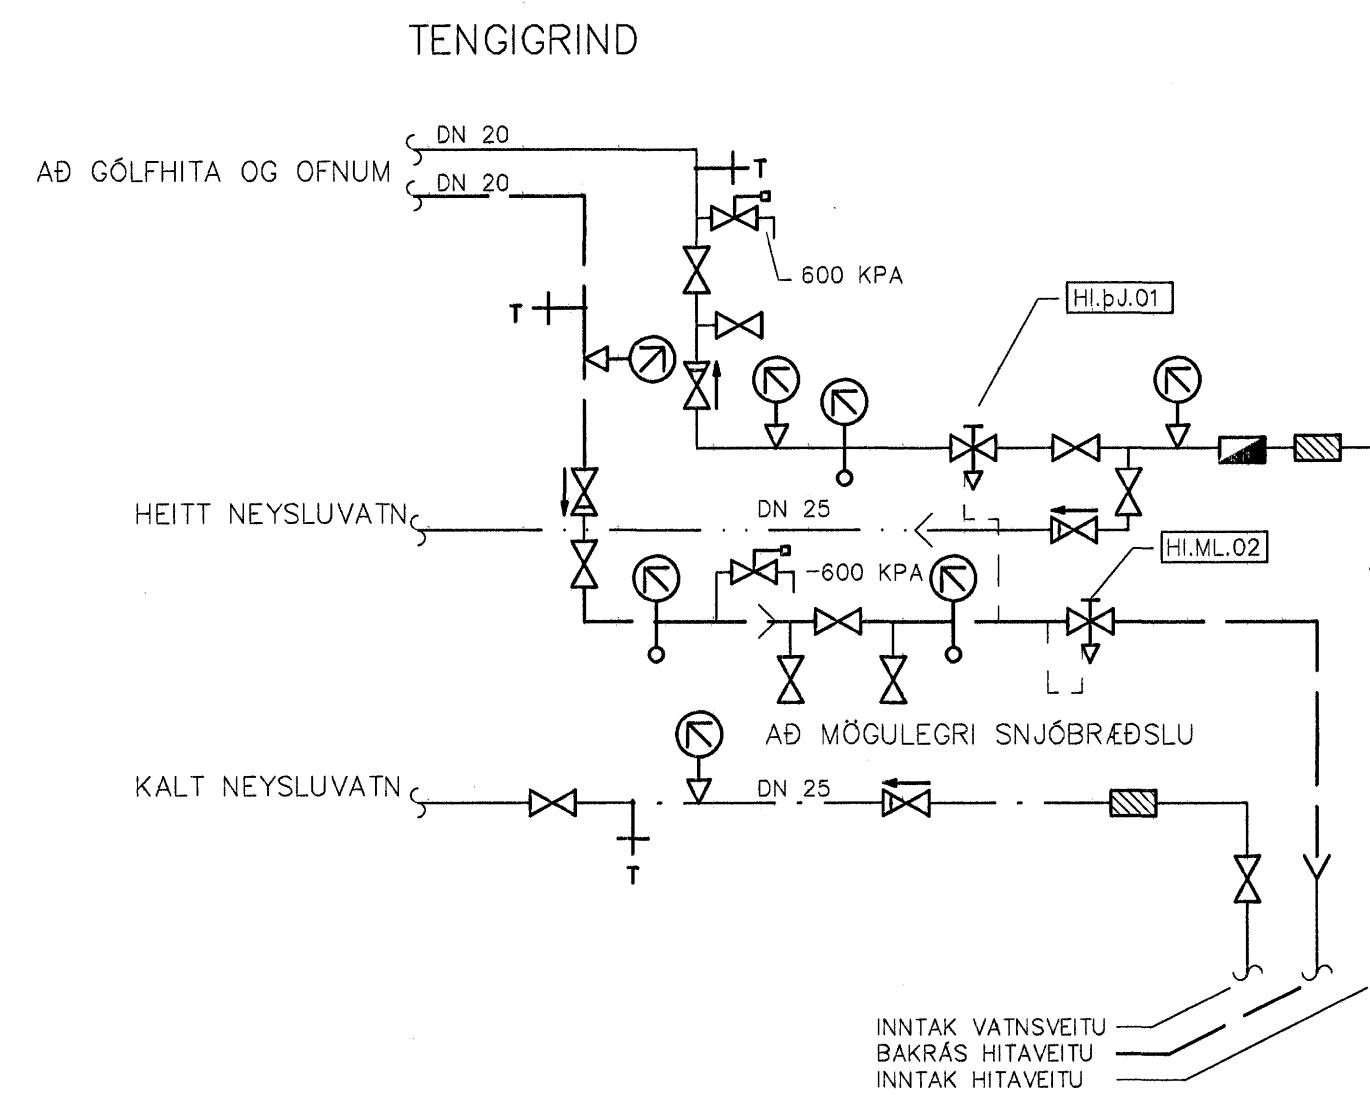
TENGIGRIND

AÐ GÓLFHITA OG OFNUM

DN 20

DN 20

T

T

600 KPA

HI.þJ.01

HEITT NEYSLUVATN

DN 25

-600 KPA

HI.ML.02

AÐ MÖGULEGRI SNJÓBRÆÐSLU

KALT NEYSLUVATN

DN 25

T

INNTAK VATNSVEITU
BAKRÁS HITAVEITU
INNTAK HITAVEITU